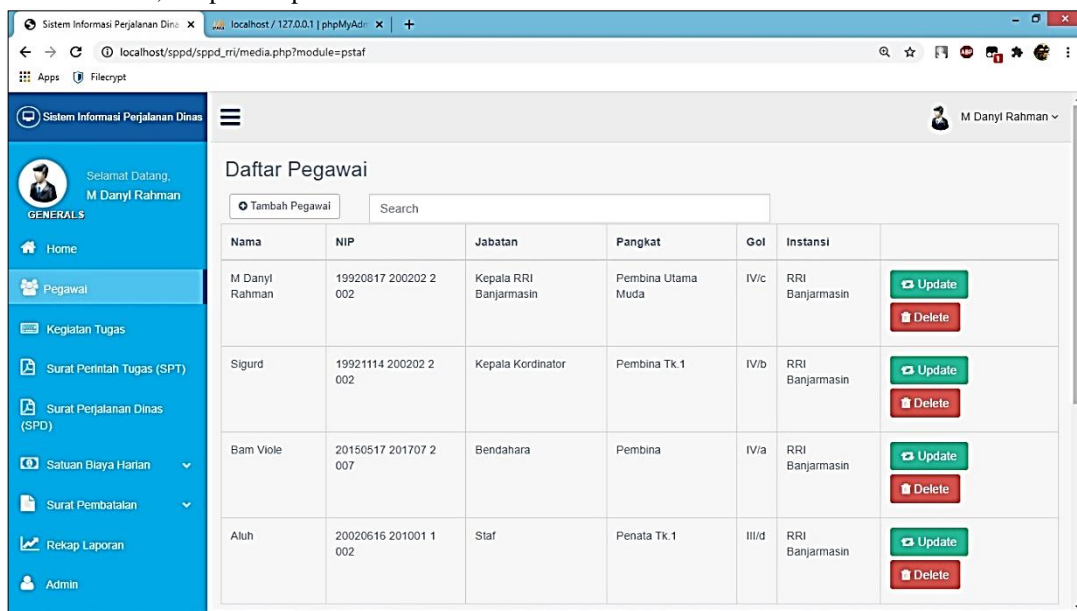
Sistem Informasi Perjalanan Dina ×
localhost / 127.0.0.1 | phpMyAdr ×
+
localhost/sppd/sppd_rri/media.php?module=pstaf
Apps
Filecrypt

Sistem Informasi Perjalanan Dinas
M Danyl Rahman

Selamat Datang,
M Danyl Rahman
GENERALS

Home
Pegawai
Kegiatan Tugas
Surat Perintah Tugas (SPT)
Surat Perjalanan Dinas (SPD)
Satuan Biaya Harian
Surat Pembatalan
Rekap Laporan
Admin

Daftar Pegawai

Tambah Pegawai
Search

| Nama | NIP | Jabatan | Pangkat | Gol | Instansi | |
|---|---|---|---|---|---|---|
| M Danyl Rahman | 19920817 200202 2 002 | Kepala RRI Banjarmasin | Pembina Utama Muda | IV/c | RRI Banjarmasin | Update Delete |
| Sigurd | 19921114 200202 2 002 | Kepala Kordinator | Pembina Tk.1 | IV/b | RRI Banjarmasin | Update Delete |
| Bam Viole | 20150517 201707 2 007 | Bendahara | Pembina | IV/a | RRI Banjarmasin | Update Delete |
| Aluh | 20020616 201001 1 002 | Staf | Penata Tk.1 | III/d | RRI Banjarmasin | Update Delete |